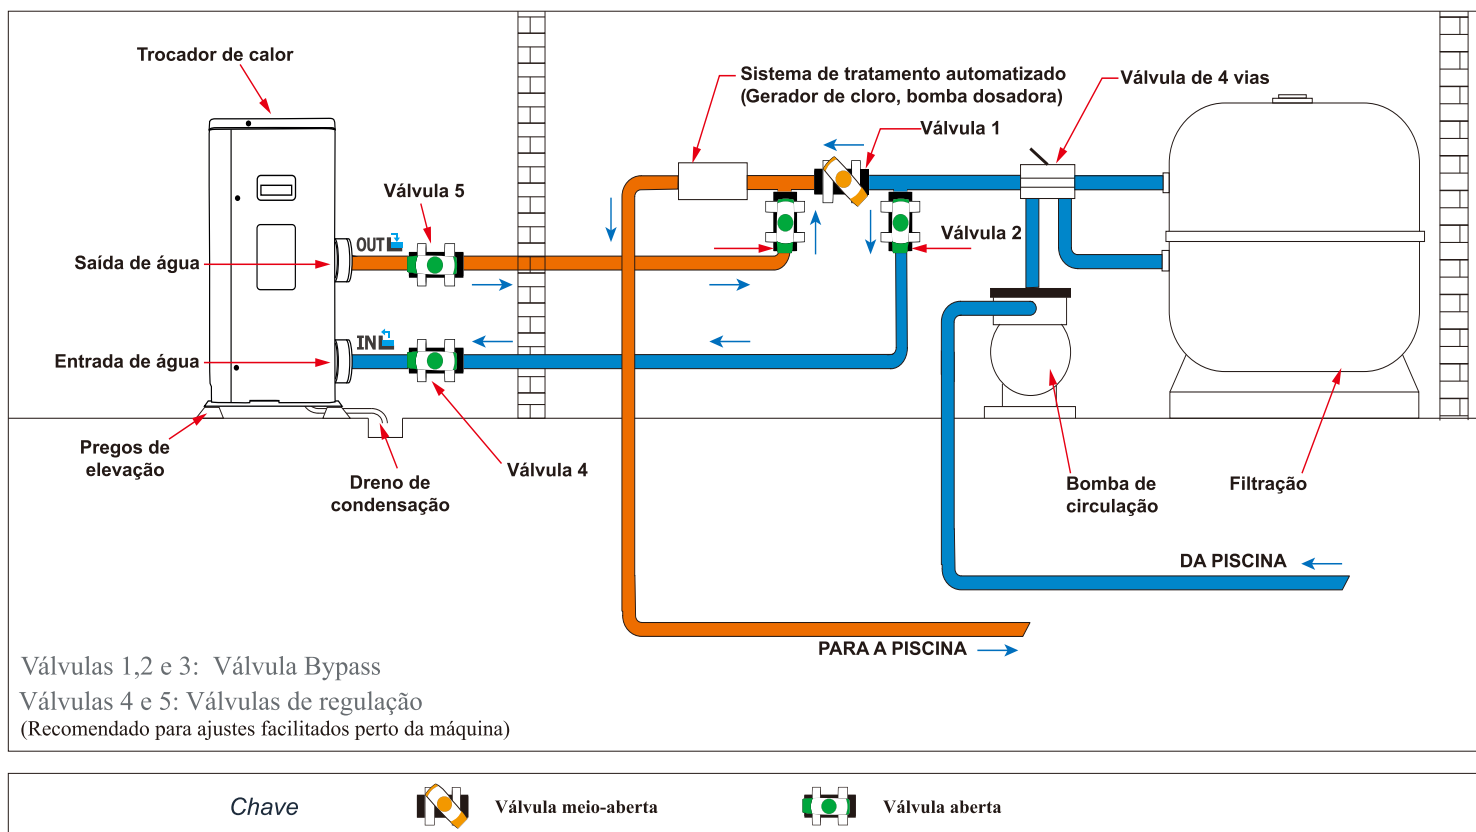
Trocador de calor

Sistema de tratamento automatizado
(Gerador de cloro, bomba dosadora)

Válvula de 4 vias

Válvula 1

Válvula 5

OUT

Saída de água

Válvula 2

IN

Entrada de água

Pregos de elevação

Dreno de condensação

Válvula 4

Bomba de circulação

Filtração

DA PISCINA

PARA A PISCINA

Válvulas 1,2 e 3: Válvula Bypass
Válvulas 4 e 5: Válvulas de regulação
(Recomendado para ajustes facilitados perto da máquina)

Chave

Válvula meio-aberta

Válvula aberta